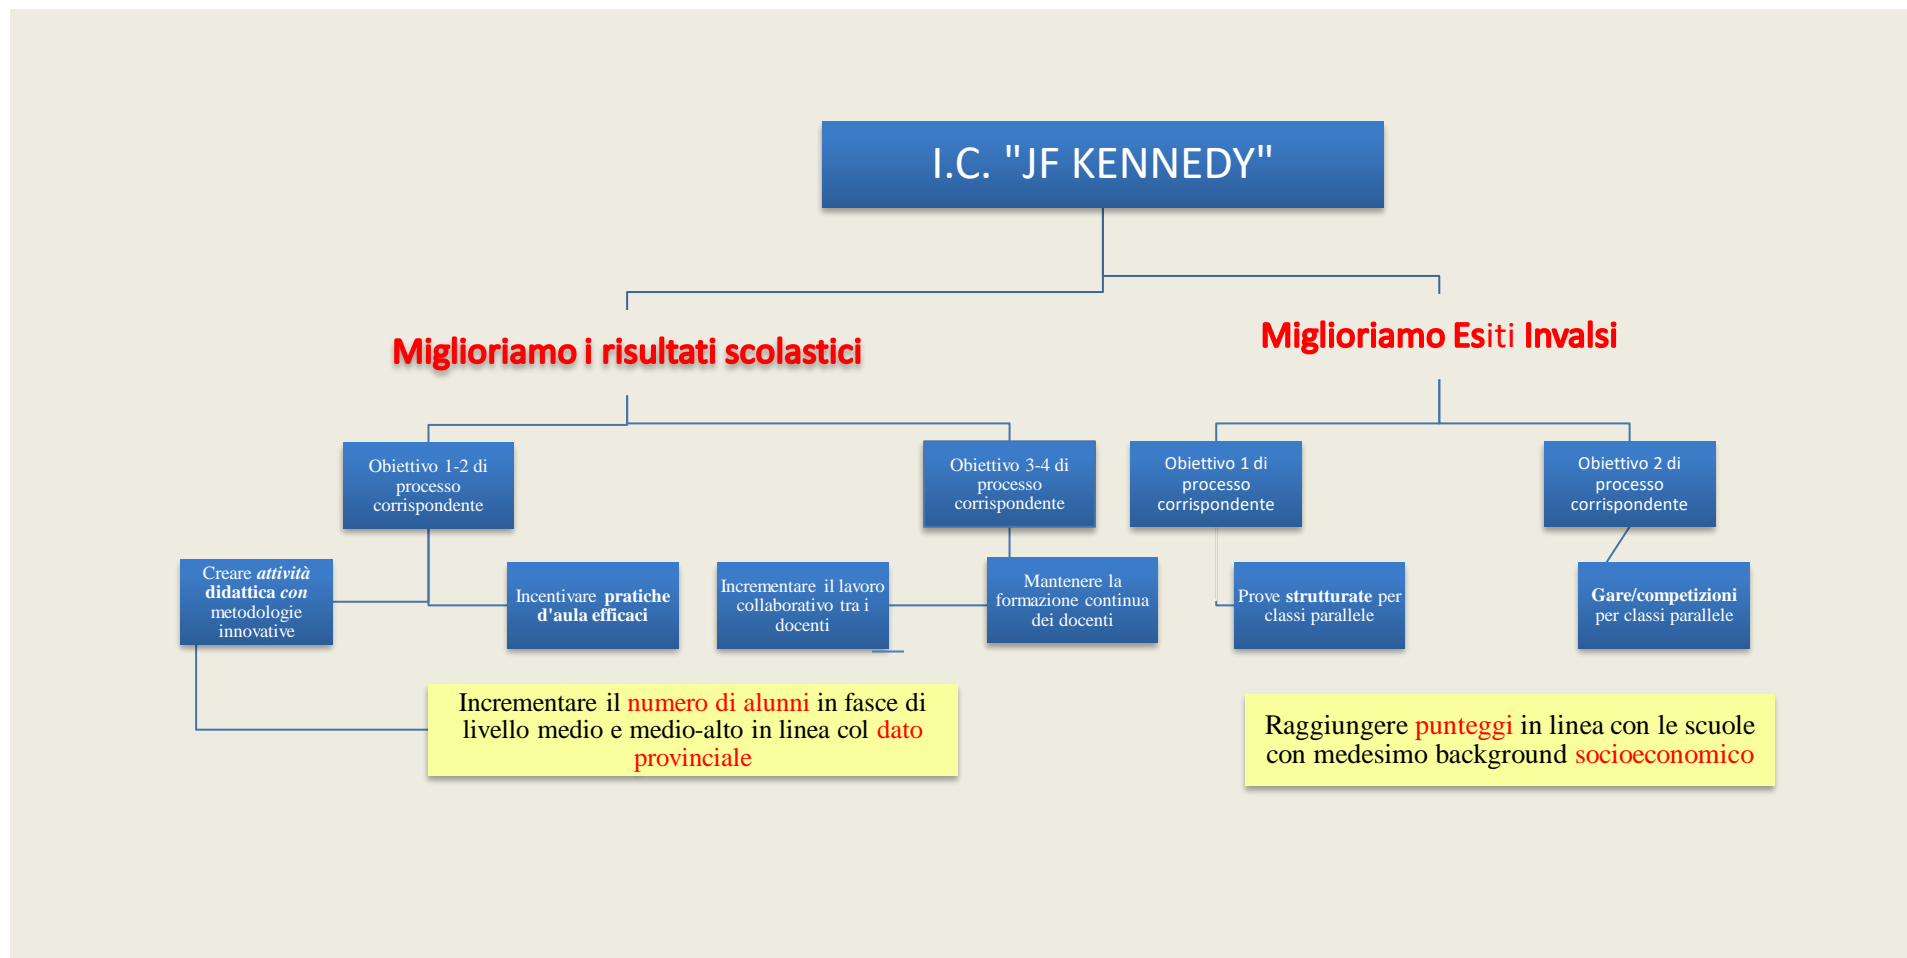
I.C. "JF KENNEDY"

Miglioriamo i risultati scolastici

Miglioriamo Esiti Invalsi

Obiettivo 1-2 di processo corrispondente

Obiettivo 3-4 di processo corrispondente

Obiettivo 1 di processo corrispondente

Obiettivo 2 di processo corrispondente

Creare *attività* **didattica** ***con*** metodologie innovative

Incentivare **pratiche d'aula efficaci**

Incrementare il lavoro collaborativo tra i docenti

Mantenere la formazione continua dei docenti

Prove **strutturate** per classi parallele

**Gare/competizioni** per classi parallele

Incrementare il numero di alunni in fasce di livello medio e medio-alto in linea col dato provinciale

Raggiungere punteggi in linea con le scuole con medesimo background socioeconomico